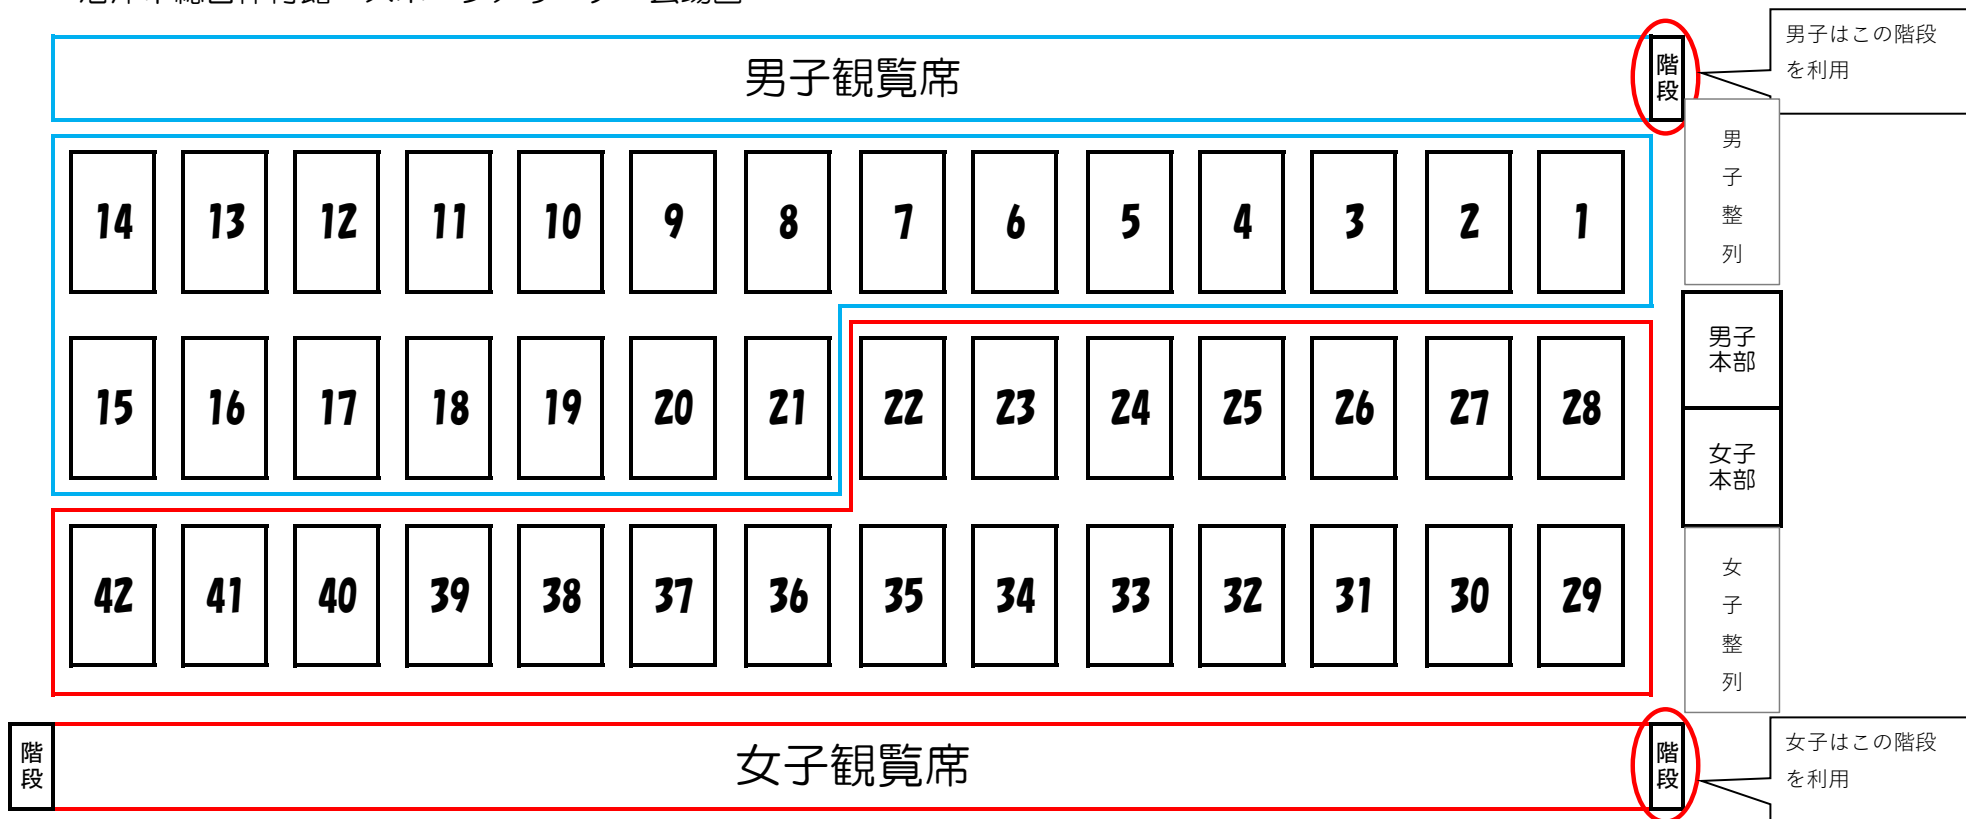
男子観覧席

階段

男子はこの階段を利用

14 13 12 11 10 9 8 7 6 5 4 3 2 1

男子整列

15 16 17 18 19 20 21 22 23 24 25 26 27 28

男子本部

女子本部

42 41 40 39 38 37 36 35 34 33 32 31 30 29

女子整列

階段

女子観覧席

階段

女子はこの階段を利用